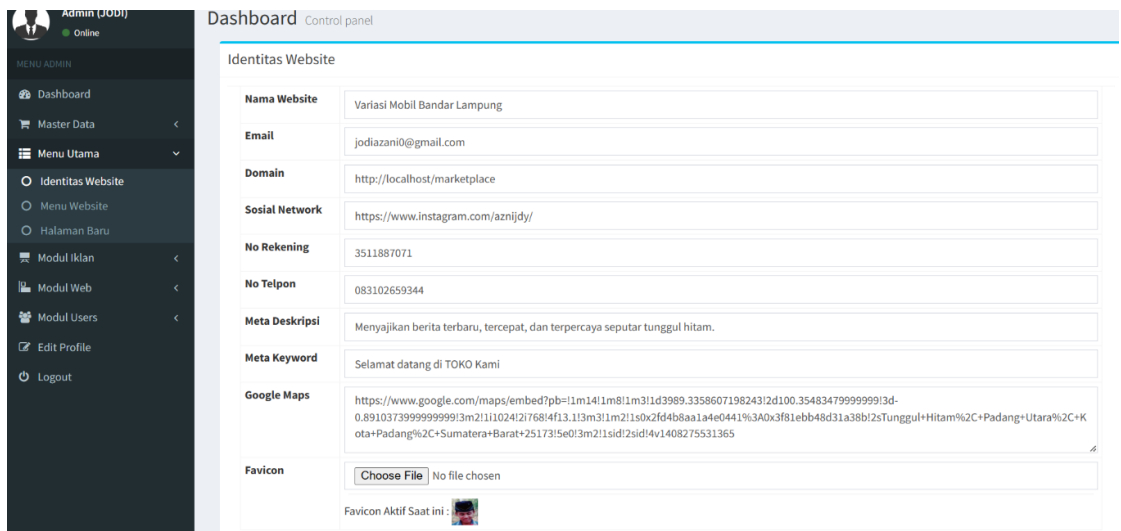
Admin (JODI)
Online

MENU ADMIN

Dashboard
Master Data
Menu Utama
Identitas Website
Menu Website
Halaman Baru
Modul Iklan
Modul Web
Modul Users
Edit Profile
Logout

Dashboard Control panel

Identitas Website

| | |
|---|---|
| Nama Website | Variasi Mobil Bandar Lampung |
| Email | jodiazani0@gmail.com |
| Domain | http://localhost/marketplace |
| Sosial Network | https://www.instagram.com/aznijdy/ |
| No Rekening | 3511887071 |
| No Telpon | 083102659344 |
| Meta Deskripsi | Menyajikan berita terbaru, tercepat, dan terpercaya seputar tunggul hitam. |
| Meta Keyword | Selamat datang di TOKO Kami |
| Google Maps | https://www.google.com/maps/embed?pb=!1m14!1m8!1m3!1d3989.3358607198243!2d100.35483479999999!3d-0.8910373999999999!3m2!1i1024!2i768!4f13.1!3m3!1m2!1s0x2fd4b8aa1a4e0441%3A0x3f81ebb48d31a38b!2sTunggul+Hitam%2C+Padang+Utara%2C+Kota+Padang%2C+Sumatera+Barat+25173!5e0!3m2!1sid!2sid!4v1408275531365 |
| Favicon | Choose File No file chosen |
| | Favicon Aktif Saat ini : |